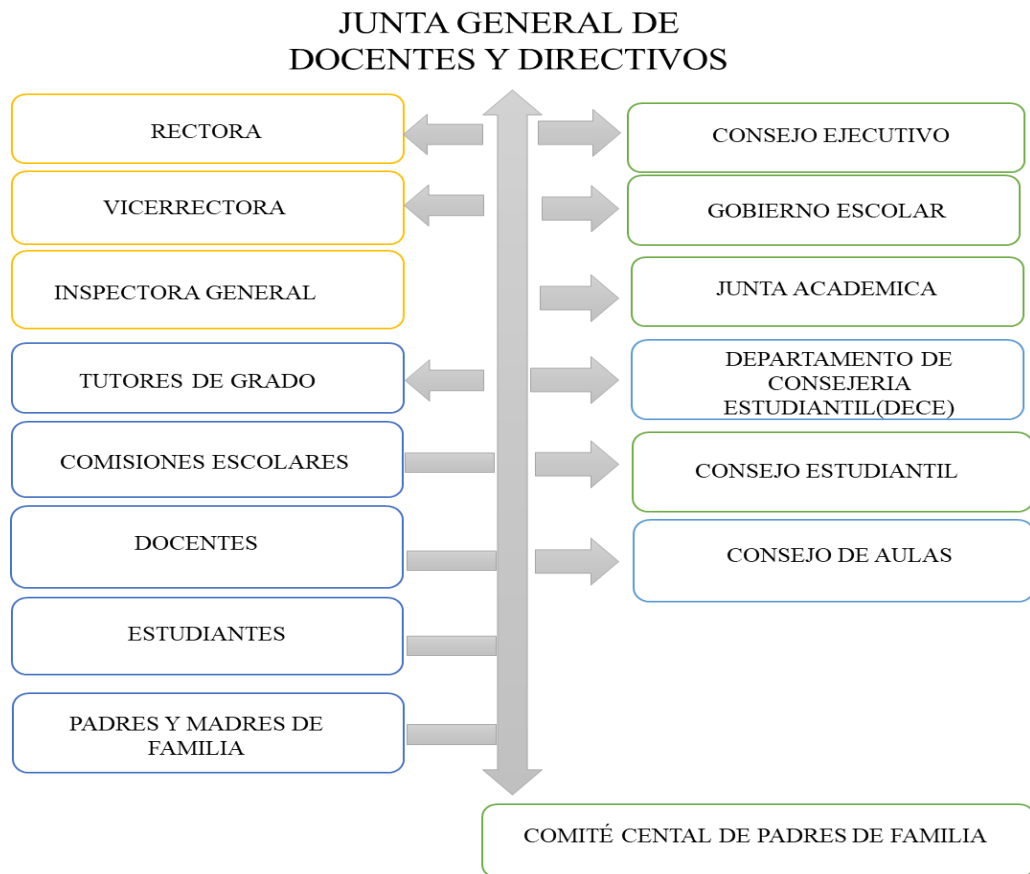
JUNTA GENERAL DE DOCENTES Y DIRECTIVOS

RECTORA

VICERRECTORA

INSPECTORA GENERAL

TUTORES DE GRADO

COMISIONES ESCOLARES

DOCENTES

ESTUDIANTES

PADRES Y MADRES DE FAMILIA

CONSEJO EJECUTIVO

GOBIERNO ESCOLAR

JUNTA ACADEMICA

DEPARTAMENTO DE CONSEJERIA ESTUDIANTIL(DECE)

CONSEJO ESTUDIANTIL

CONSEJO DE AULAS

COMITÉ CENTAL DE PADRES DE FAMILIA